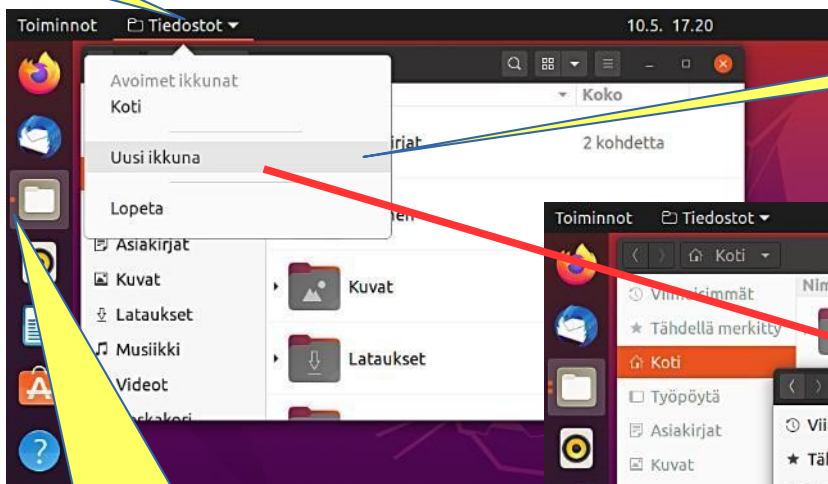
Toiminnot Tiedostot ▾ 10.5. 17.20

Avoimet ikkunat
Koti

Uusi ikkuna

Lopeta

Koko
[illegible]irjat
2 kohdetta
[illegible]en

Asiakirjat
Kuvat
Lataukset
Musiikki
Videot
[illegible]

Kuvat
Lataukset

Toiminnot Tiedostot ▾

Koti
Viimeisimmät
Tähdellä merkitty
Koti
Työpöytä
Asiakirjat
Kuvat

Nim
Vii
Täh